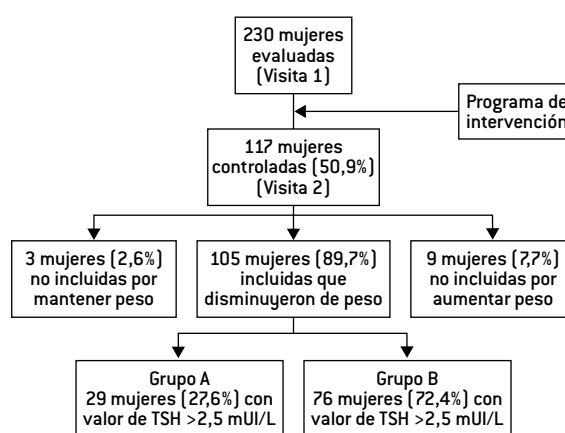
230 mujeres evaluadas (Visita 1)

Programa de intervención

117 mujeres controladas (50,9%) (Visita 2)

3 mujeres (2,6%) no incluidas por mantener peso

105 mujeres (89,7%) incluidas que disminuyeron de peso

9 mujeres (7,7%) no incluidas por aumentar peso

Grupo A
29 mujeres (27,6%) con valor de TSH >2,5 mUI/L

Grupo B
76 mujeres (72,4%) con valor de TSH >2,5 mUI/L